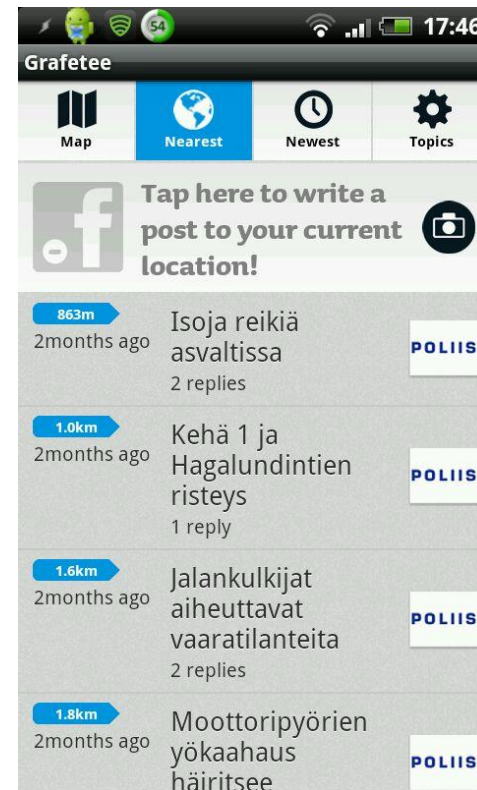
54 17:46

Grafetee

Map
Nearest
Newest
Topics

Tap here to write a post to your current location!

863m
2months ago
Isoja reikiä asvaltissa
2 replies
POLIIS

1.0km
2months ago
Kehä 1 ja Hagalundintien risteys
1 reply
POLIIS

1.6km
2months ago
Jalankulkijat aiheuttavat vaaratilanteita
2 replies
POLIIS

1.8km
2months ago
Moottoripyörien yökaahaus häiritsee
POLIIS